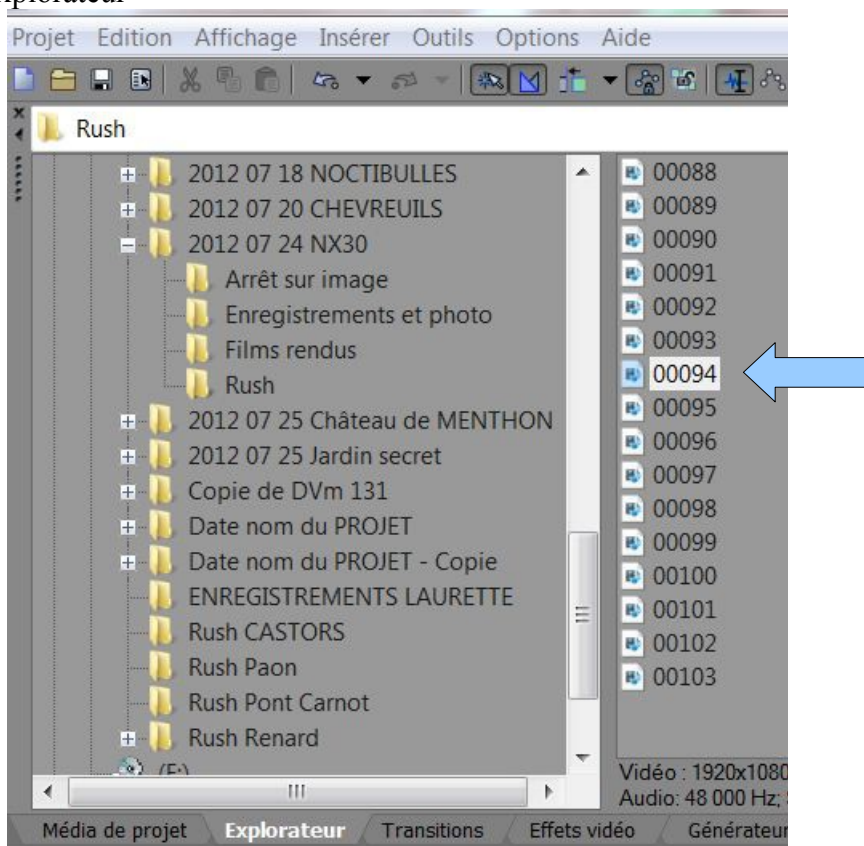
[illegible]plorateur

Projet Edition Affichage Insérer Outils Options Aide

Rush

2012 07 18 NOCTIBULLES
2012 07 20 CHEVREUILS
2012 07 24 NX30
Arrêt sur image
Enregistrements et photo
Films rendus
Rush
2012 07 25 Château de MENTHON
2012 07 25 Jardin secret
Copie de DVm 131
Date nom du PROJET
Date nom du PROJET - Copie
ENREGISTREMENTS LAURETTE
Rush CASTORS
Rush Paon
Rush Pont Carnot
Rush Renard
(F:)

00088
00089
00090
00091
00092
00093
00094
00095
00096
00097
00098
00099
00100
00101
00102
00103

Vidéo : 1920x1080
Audio: 48 000 Hz; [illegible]

Média de projet Explorateur Transitions Effets vidéo Générateur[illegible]